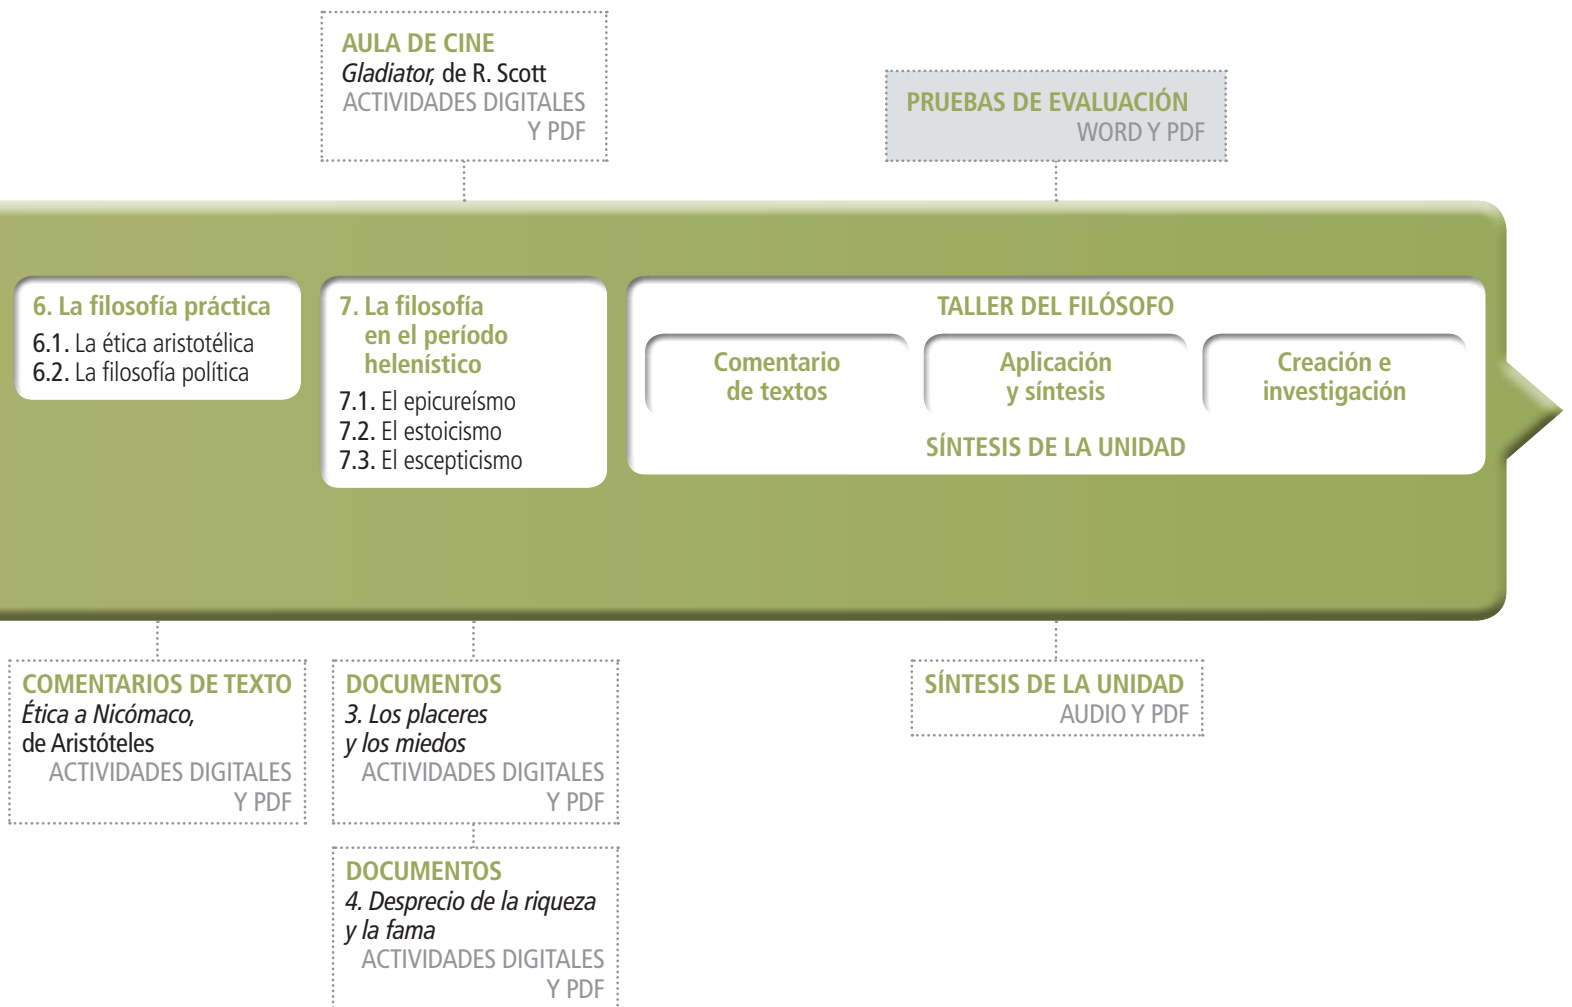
AULA DE CINE
Gladiator, de R. Scott
ACTIVIDADES DIGITALES Y PDF

PRUEBAS DE EVALUACIÓN
WORD Y PDF

6. La filosofía práctica
6.1. La ética aristotélica
6.2. La filosofía política

7. La filosofía en el período helenístico
7.1. El epicureísmo
7.2. El estoicismo
7.3. El escepticismo

TALLER DEL FILÓSOFO
Comentario de textos
Aplicación y síntesis
Creación e investigación
SÍNTESIS DE LA UNIDAD

COMENTARIOS DE TEXTO
Ética a Nicómaco, de Aristóteles
ACTIVIDADES DIGITALES Y PDF

DOCUMENTOS
3. Los placeres y los miedos
ACTIVIDADES DIGITALES Y PDF

DOCUMENTOS
4. Desprecio de la riqueza y la fama
ACTIVIDADES DIGITALES Y PDF

SÍNTESIS DE LA UNIDAD
AUDIO Y PDF